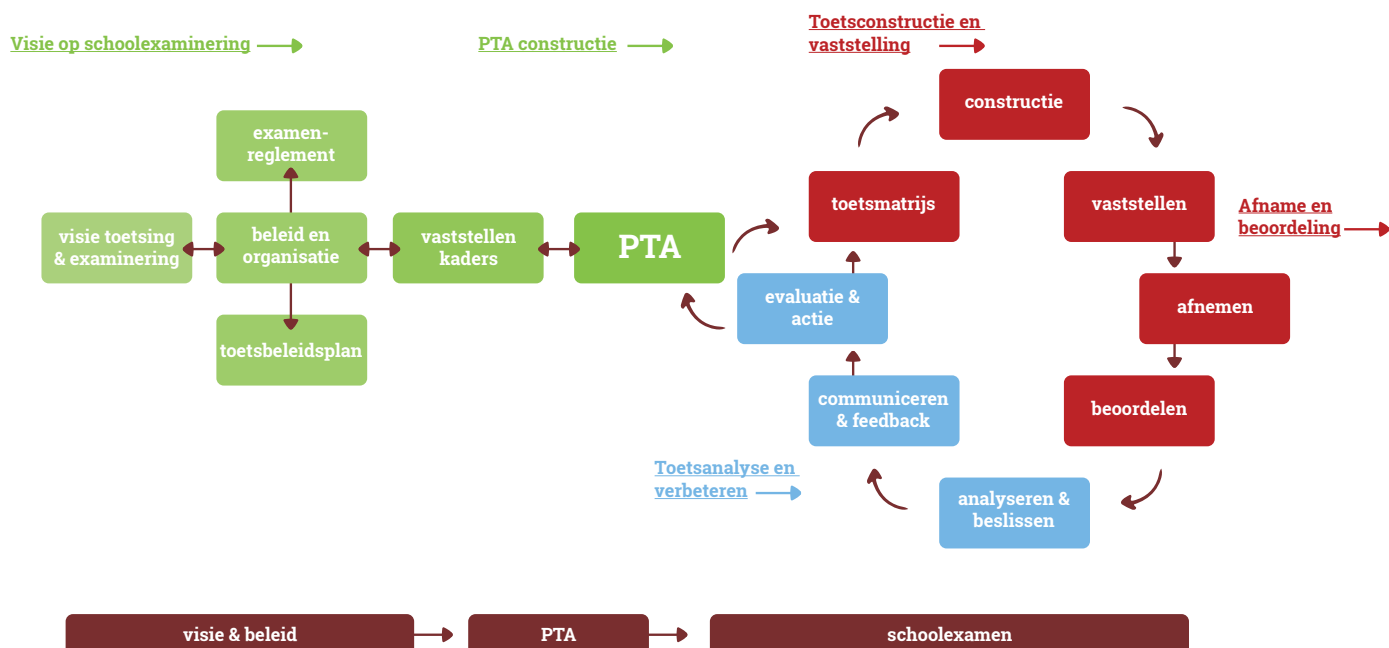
Visie op schoolexaminering

PTA constructie

Toetsconstructie en vaststelling

examen-reglement

visie toetsing & examinering

beleid en organisatie

vaststellen kaders

PTA

toetsbeleidsplan

constructie

toetsmatrijs

vaststellen

Afname en beoordeling

evaluatie & actie

afnemen

communiceren & feedback

beoordelen

Toetsanalyse en verbeteren

analyseren & beslissen

visie & beleid

PTA

schoolexamen